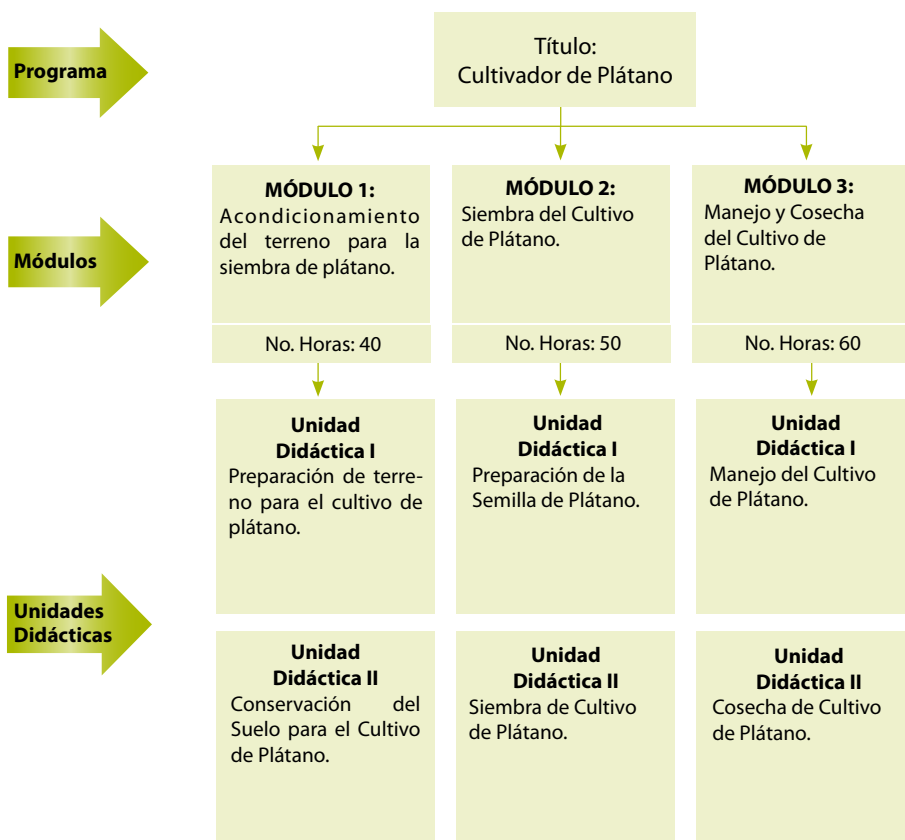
Programa

Título:
Cultivador de Plátano

Módulos

MÓDULO 1:
Acondicionamiento del terreno para la siembra de plátano.

No. Horas: 40

MÓDULO 2:
Siembra del Cultivo de Plátano.

No. Horas: 50

MÓDULO 3:
Manejo y Cosecha del Cultivo de Plátano.

No. Horas: 60

Unidades Didácticas

Unidad Didáctica I
Preparación de terreno para el cultivo de plátano.

Unidad Didáctica I
Preparación de la Semilla de Plátano.

Unidad Didáctica I
Manejo del Cultivo de Plátano.

Unidad Didáctica II
Conservación del Suelo para el Cultivo de Plátano.

Unidad Didáctica II
Siembra de Cultivo de Plátano.

Unidad Didáctica II
Cosecha de Cultivo de Plátano.